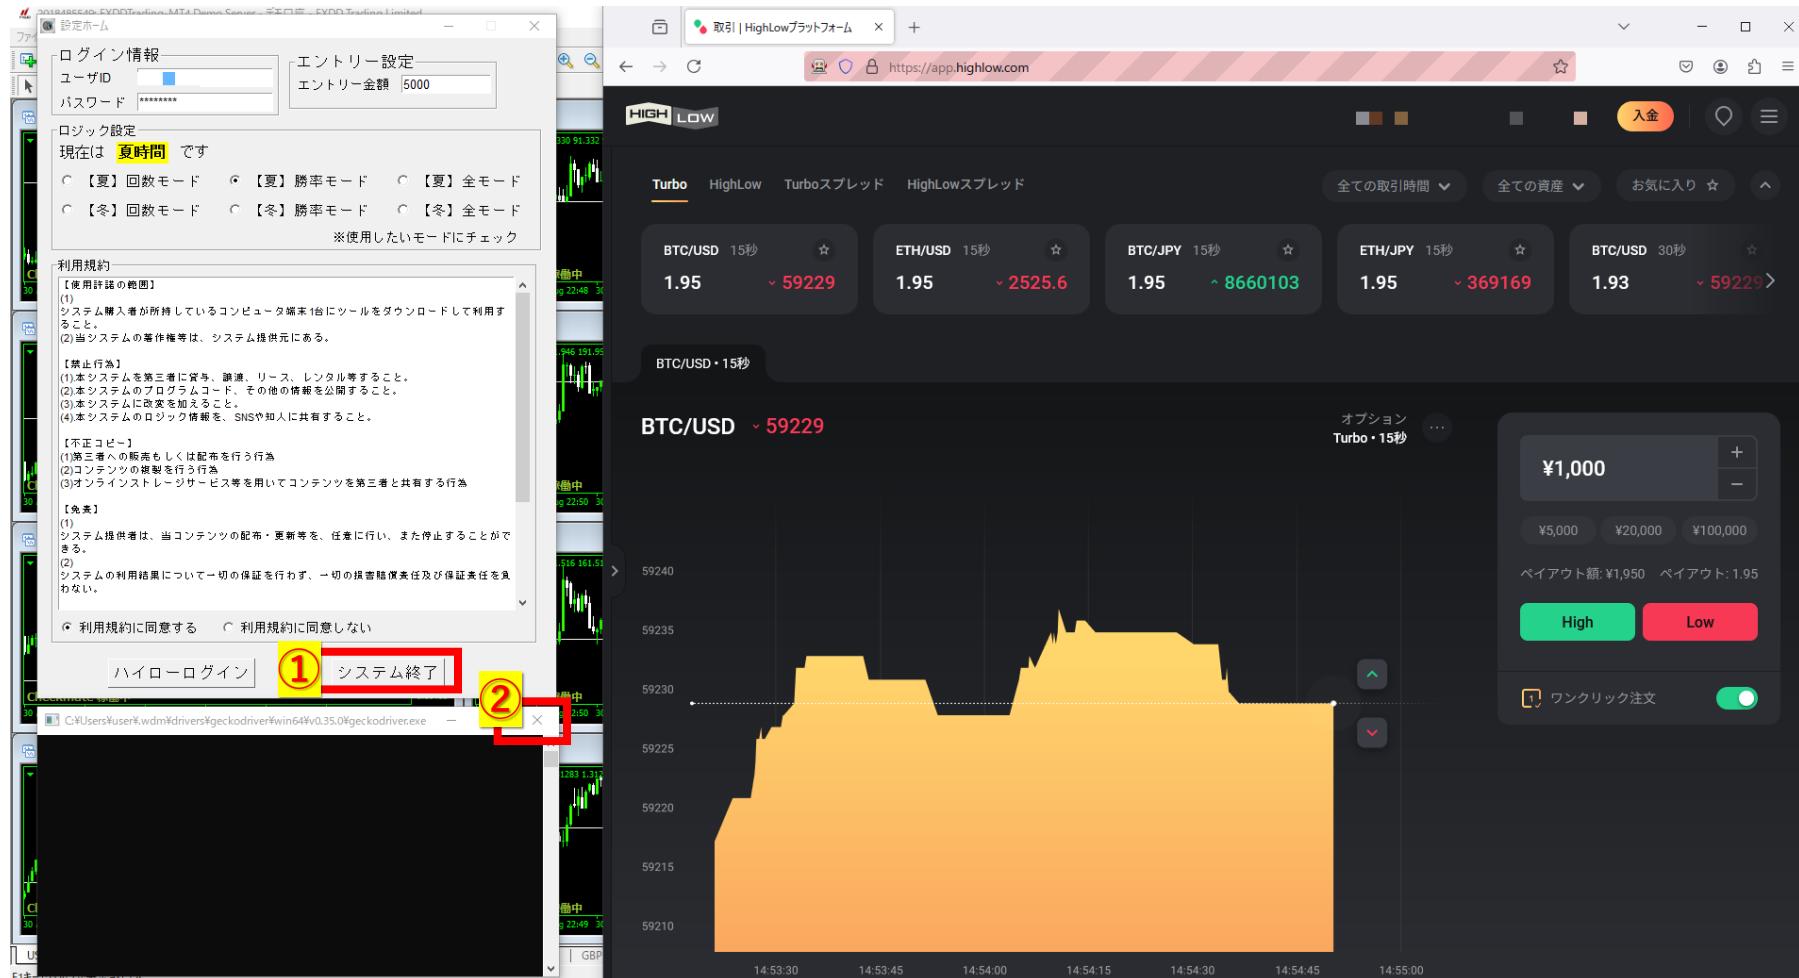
設定ホーム

ログイン情報
ユーザID
パスワード ********

エントリー設定
エントリー金額 5000

ロジック設定
現在は 夏時間 です
【夏】回数モード 【夏】勝率モード 【夏】全モード
【冬】回数モード 【冬】勝率モード 【冬】全モード
※使用したいモードにチェック

利用規約
【使用許諾の範囲】
(1)
システム購入者が所持しているコンピュータ端末1台にツールをダウンロードして利用すること。
(2)当システムの著作権等は、システム提供元にある。

【禁止行為】
(1)本システムを第三者に貸与、譲渡、リース、レンタル等すること。
(2)本システムのプログラムコード、その他の情報を公開すること。
(3)本システムに改変を加えること。
(4)本システムのロジック情報を、SNSや知人に共有すること。

【不正コピー】
(1)第三者への販売もしくは配布を行う行為
(2)コンテンツの複製を行う行為
(3)オンラインストレージサービス等を用いてコンテンツを第三者と共有する行為

【免責】
(1)
システム提供者は、当コンテンツの配布・更新等を、任意に行い、また停止することができる。
(2)
システムの利用結果について一切の保証を行わず、一切の損害賠償責任及び保証責任を負わない。

利用規約に同意する 利用規約に同意しない

ハイローログイン ① システム終了 ②

C:¥Users¥user¥.wdm¥drivers¥geckodriver¥win64¥v0.35.0¥geckodriver.exe

取引 | HighLowプラットフォーム
https://app.highlow.com

HIGH LOW
入金
Turbo HighLow Turboスプレッド HighLowスプレッド
全ての取引時間 全ての資産 お気に入り

BTC/USD 15秒 1.95 59229
ETH/USD 15秒 1.95 2525.6
BTC/JPY 15秒 1.95 8660103
ETH/JPY 15秒 1.95 369169
BTC/USD 30秒 1.93 59229

BTC/USD • 15秒

BTC/USD 59229
オプション
Turbo • 15秒

¥1,000
¥5,000 ¥20,000 ¥100,000
ペイアウト額: ¥1,950 ペイアウト: 1.95
High Low
ワンクリック注文

59240
59235
59230
59225
59220
59215
59210
14:53:30 14:53:45 14:54:00 14:54:15 14:54:30 14:54:45 14:55:00